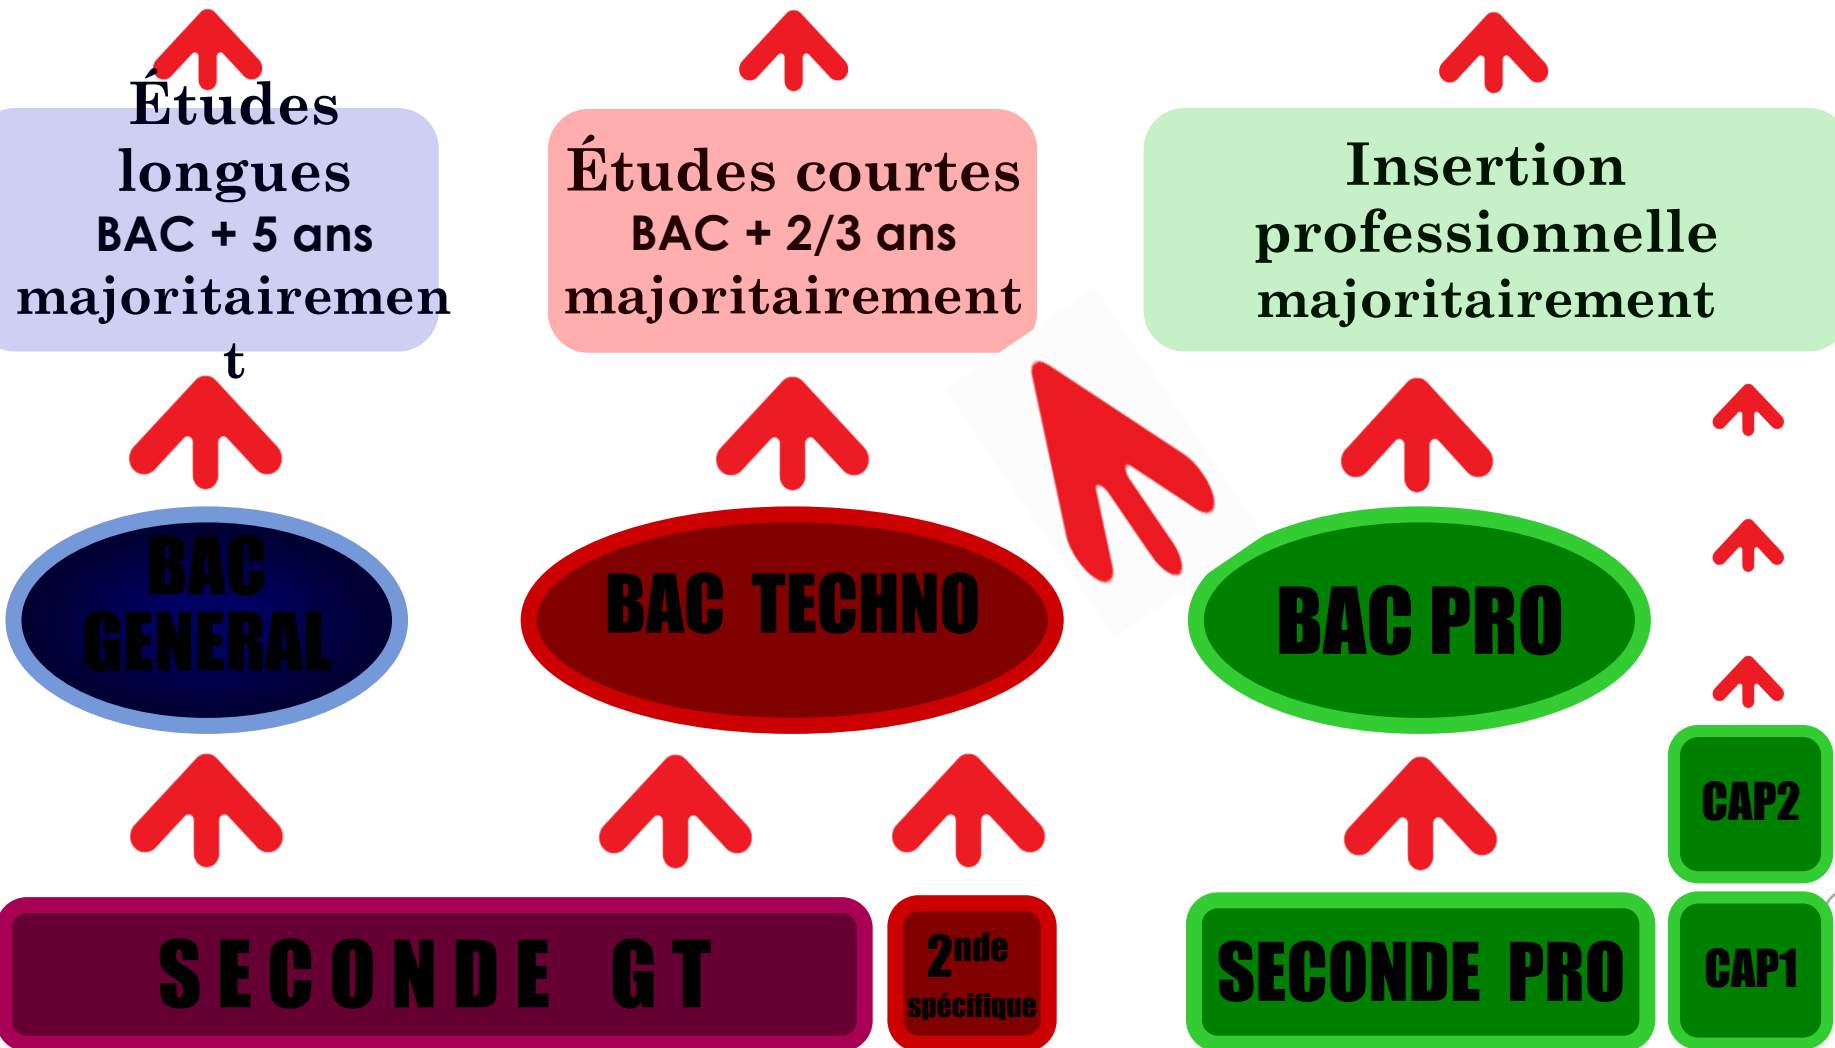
Études longues
BAC + 5 ans
majoritairement

Études courtes
BAC + 2/3 ans
majoritairement

Insertion professionnelle
majoritairement

BAC GENERAL

BAC TECHNO

BAC PRO

CAP2

SECONDE GT

2nde spécifique

SECONDE PRO

CAP1